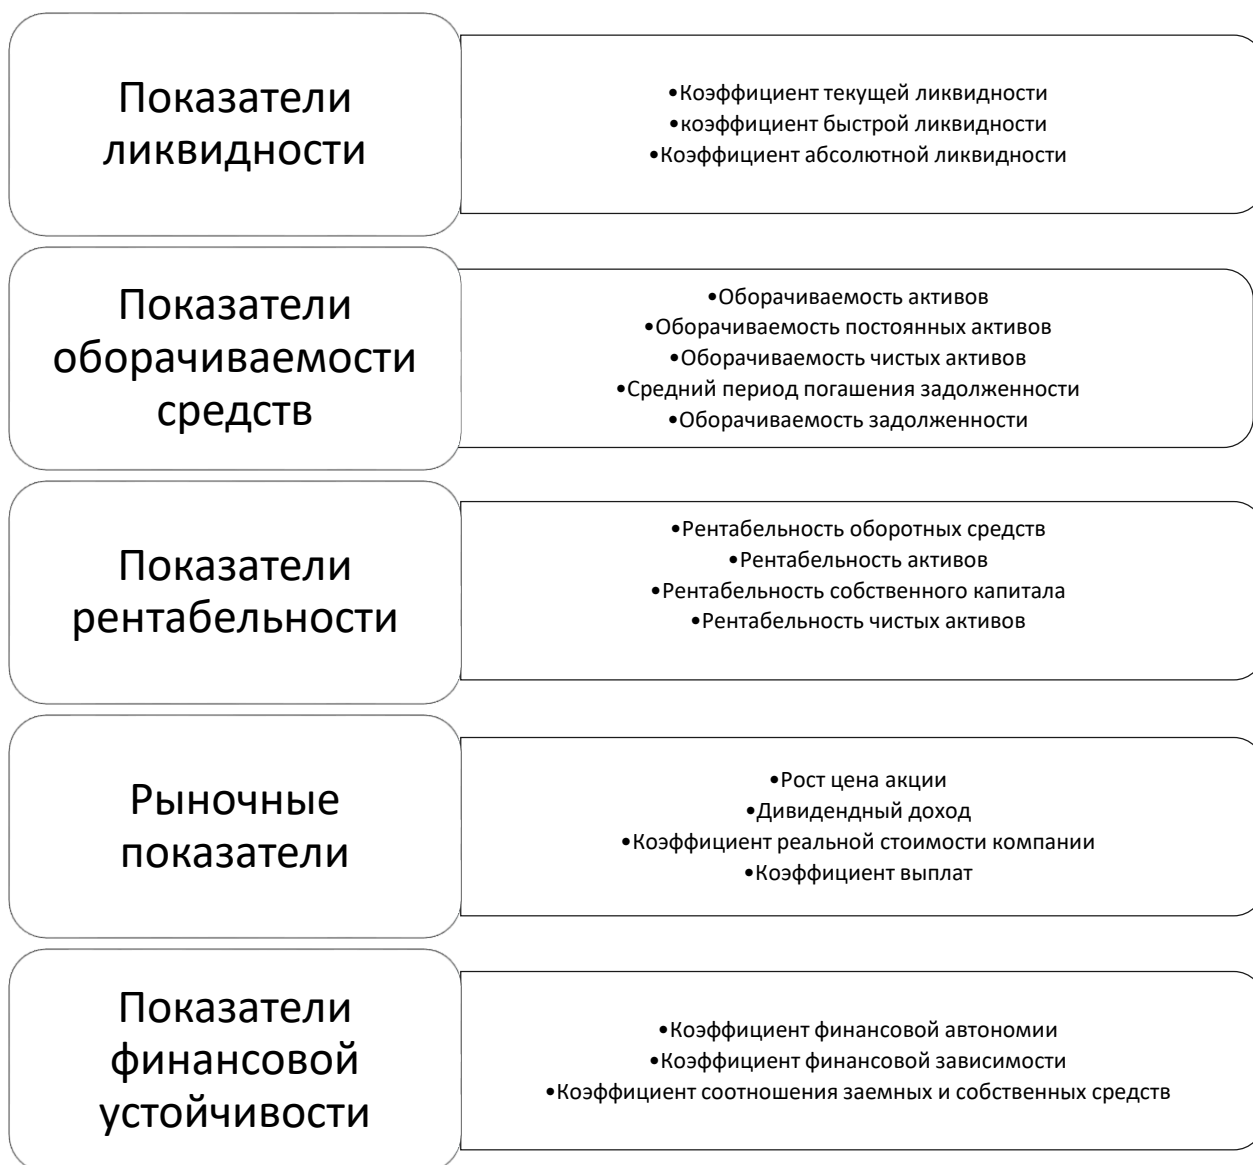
Показатели ликвидности

•Коэффициент текущей ликвидности
•коэффициент быстрой ликвидности
•Коэффициент абсолютной ликвидности

Показатели оборачиваемости средств

•Оборачиваемость активов
•Оборачиваемость постоянных активов
•Оборачиваемость чистых активов
•Средний период погашения задолженности
•Оборачиваемость задолженности

Показатели рентабельности

•Рентабельность оборотных средств
•Рентабельность активов
•Рентабельность собственного капитала
•Рентабельность чистых активов

Рыночные показатели

•Рост цена акции
•Дивидендный доход
•Коэффициент реальной стоимости компании
•Коэффициент выплат

Показатели финансовой устойчивости

•Коэффициент финансовой автономии
•Коэффициент финансовой зависимости
•Коэффициент соотношения заемных и собственных средств